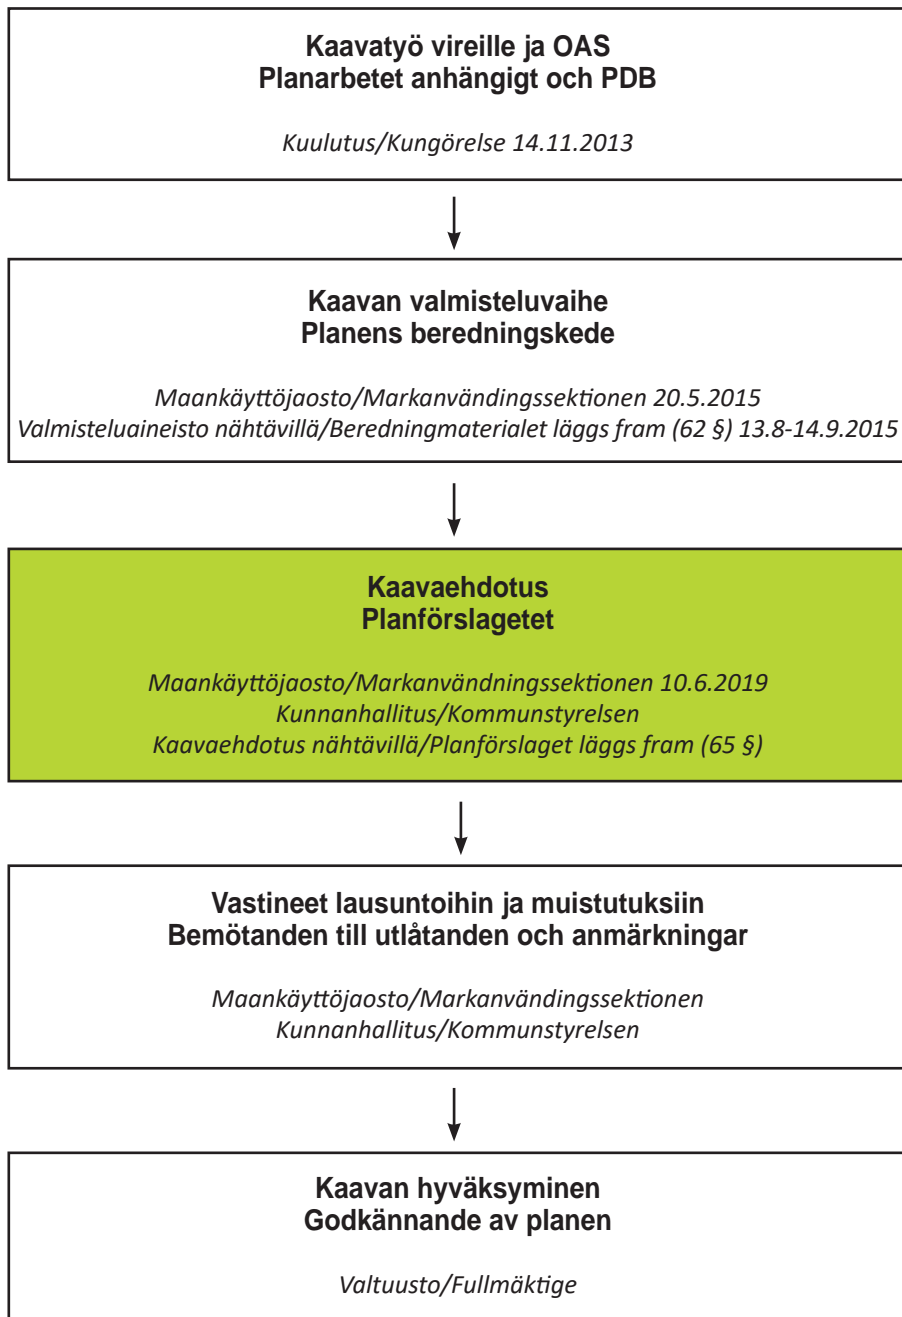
Kaavatyö vireille ja OAS
Planarbetet anhängigt och PDB

Kuulutus/Kungörelse 14.11.2013

Kaavan valmisteluvaihe
Planens beredningskede

Maankäyttöjaosto/Markanvändingssektionen 20.5.2015
Valmisteluaineisto nähtävillä/Beredningmaterialet läggs fram (62 §) 13.8-14.9.2015

Kaavaehdotus
Planförslagetet

Maankäyttöjaosto/Markanvändningssektionen 10.6.2019
Kunnanhallitus/Kommunstyrelsen
Kaavaehdotus nähtävillä/Planförslaget läggs fram (65 §)

Vastineet lausuntoihin ja muistutuksiin
Bemötanden till utlåtanden och anmärkningar

Maankäyttöjaosto/Markanvändingssektionen
Kunnanhallitus/Kommunstyrelsen

Kaavan hyväksyminen
Godkännande av planen

Valtuusto/Fullmäktige